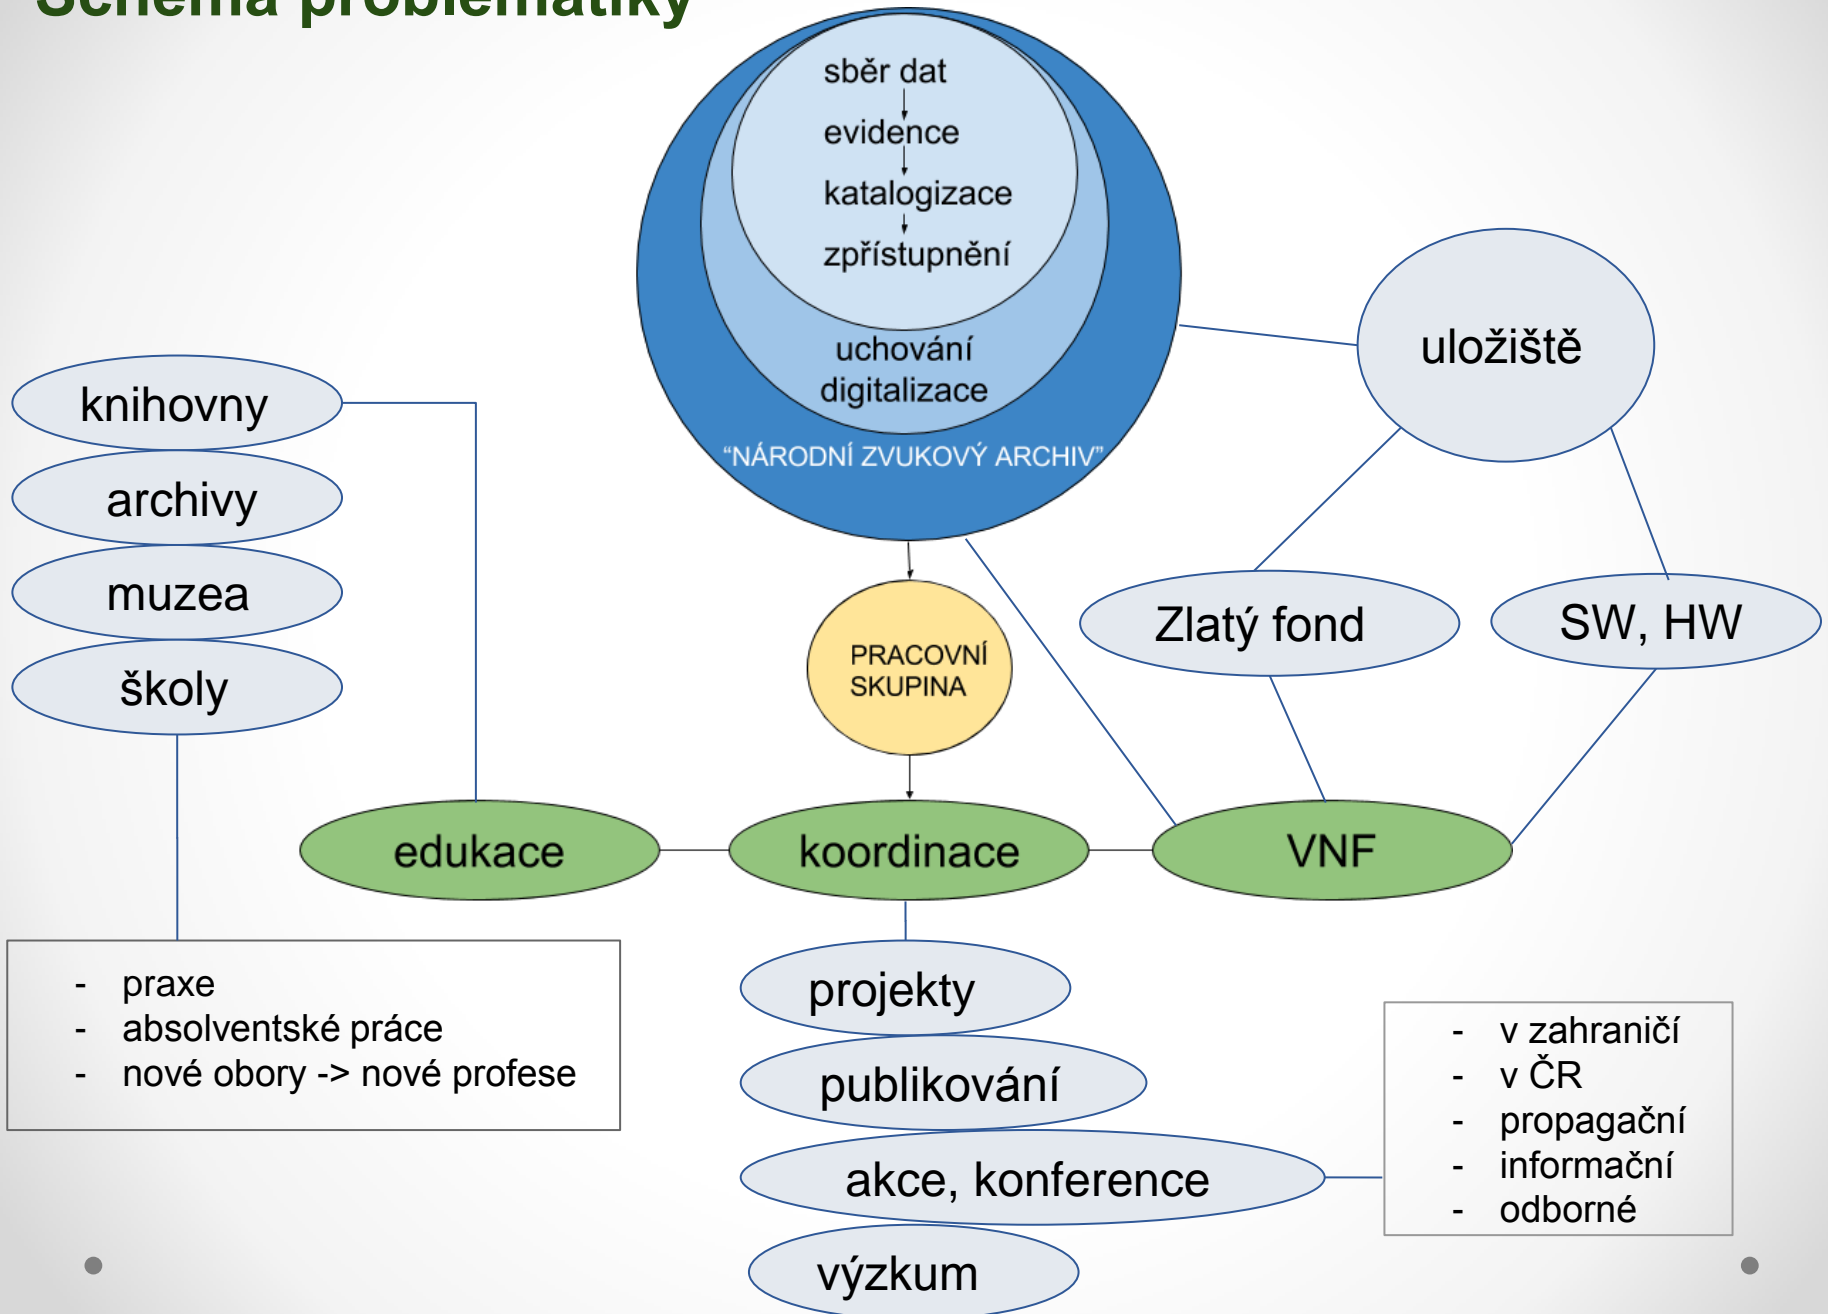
Schéma problematiky

sběr dat
evidence
katalogizace
zpřístupnění

uchování
digitalizace

“NÁRODNÍ ZVUKOVÝ ARCHIV”

uložiště

knihovny
archivy
muzea
školy

PRACOVNÍ SKUPINA

Zlatý fond

SW, HW

edukace

koordinace

VNF

- praxe
- absolventské práce
- nové obory -> nové profese

projekty
publikování
akce, konference
výzkum

- v zahraničí
- v ČR
- propagační
- informační
- odborné